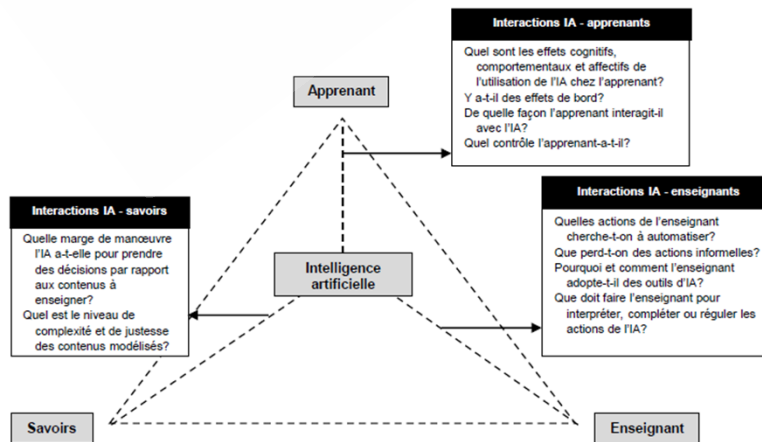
Interactions IA - apprenants

Quel sont les effets cognitifs, comportementaux et affectifs de l'utilisation de l'IA chez l'apprenant?
Y a-t-il des effets de bord?
De quelle façon l'apprenant interagit-il avec l'IA?
Quel contrôle l'apprenant-a-t-il?

Apprenant

Interactions IA - enseignants

Quelles actions de l'enseignant cherche-t-on à automatiser?
Que perd-t-on des actions informelles?
Pourquoi et comment l'enseignant adopte-t-il des outils d'IA?
Que doit faire l'enseignant pour interpréter, compléter ou réguler les actions de l'IA?

Interactions IA - savoirs

Quelle marge de manœuvre l'IA a-t-elle pour prendre des décisions par rapport aux contenus à enseigner?
Quel est le niveau de complexité et de justesse des contenus modélisés?

Intelligence artificielle

Savoirs

Enseignant